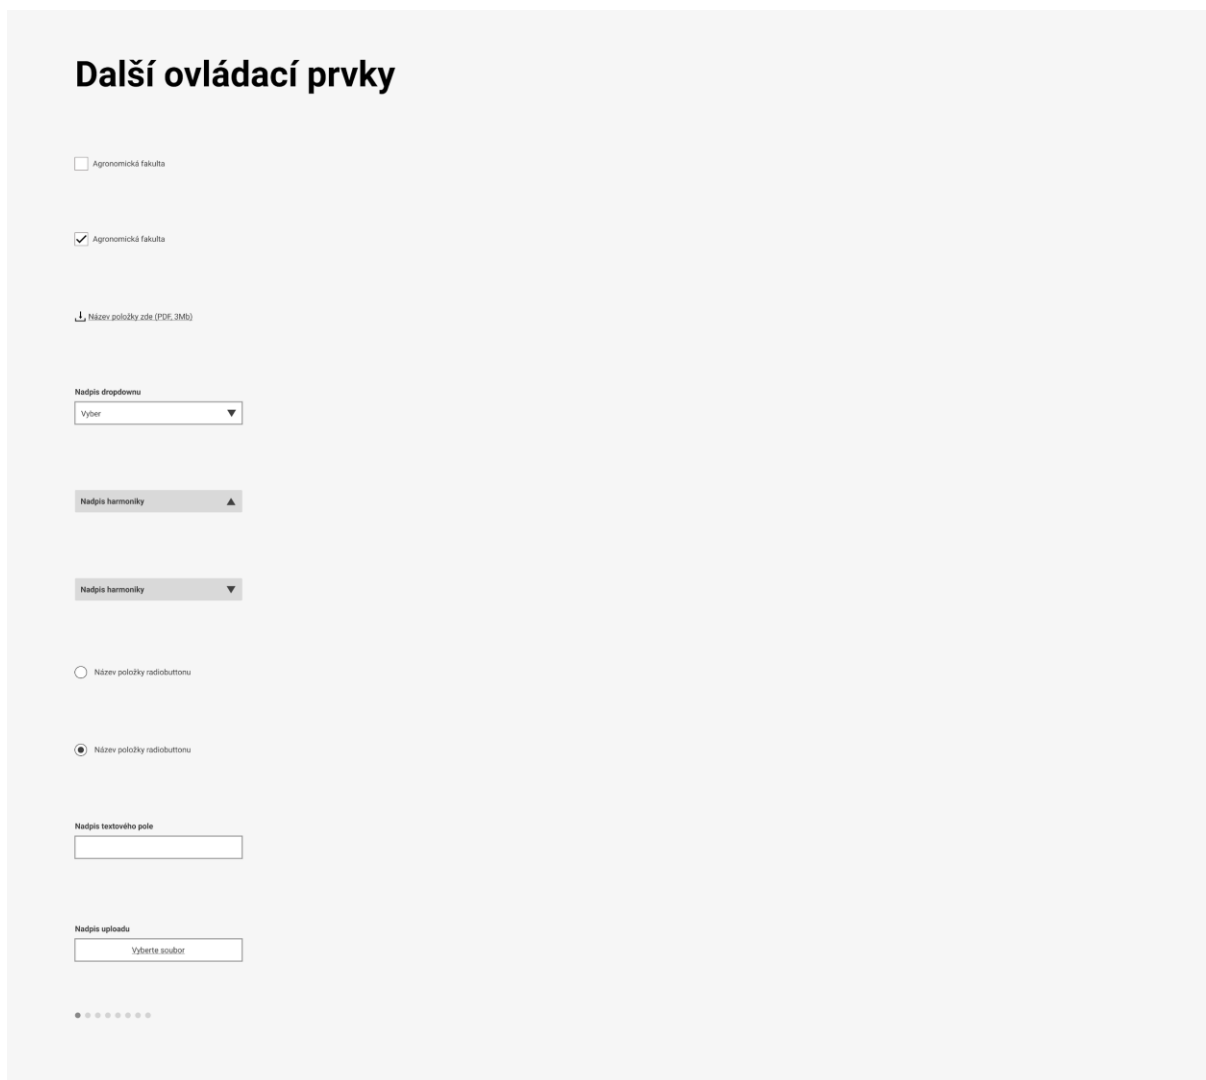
Další ovládací prvky

Agronomická fakulta

Agronomická fakulta

Název položky zde (PDF, 3Mb)

Nadpis dropdownu

Vyber

Nadpis harmoniky

Nadpis harmoniky

Název položky radiobuttonu

Název položky radiobuttonu

Nadpis textového pole

Nadpis uploadu

Vyberte soubor